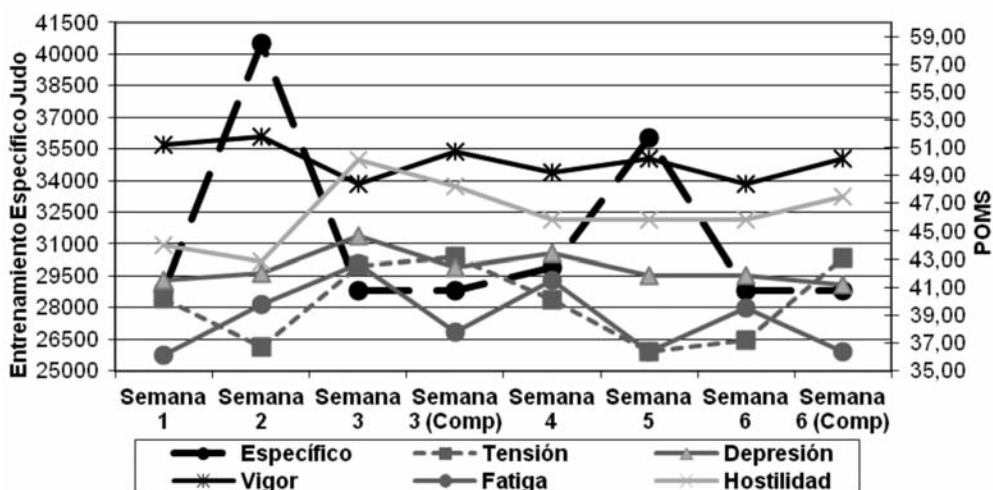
Entrenamiento Específico Judo

41500
40000
38500
37000
35500
34000
32500
31000
29500
28000
26500
25000

POMS

59,00
57,00
55,00
53,00
51,00
49,00
47,00
45,00
43,00
41,00
39,00
37,00
35,00

Semana 1
Semana 2
Semana 3
Semana 3 (Comp)
Semana 4
Semana 5
Semana 6
Semana 6 (Comp)

Específico
Tensión
Depresión
Vigor
Fatiga
Hostilidad